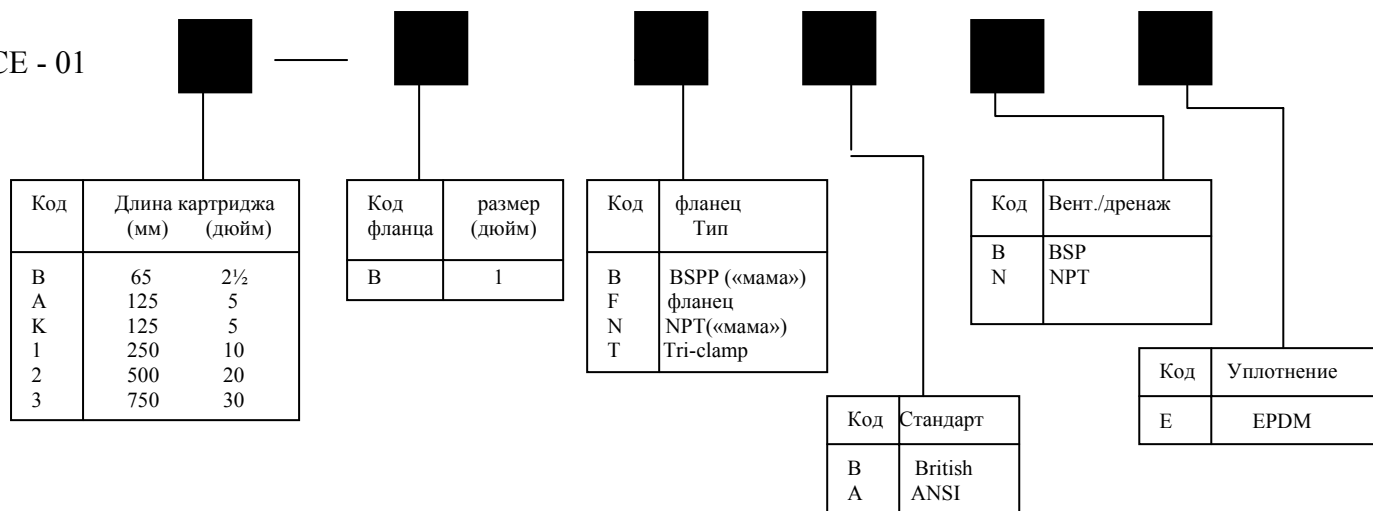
CE - 01 —

| Код | Длина картриджа (мм) | (дюйм) |
|---|---|---|
| B | 65 | 2½ |
| A | 125 | 5 |
| K | 125 | 5 |
| 1 | 250 | 10 |
| 2 | 500 | 20 |
| 3 | 750 | 30 |

| Код фланца | размер (дюйм) |
|---|---|
| B | 1 |

| Код | фланец Тип |
|---|---|
| B | BSPP («мама») |
| F | фланец |
| N | NPT(«мама») |
| T | Tri-clamp |

| Код | Стандарт |
|---|---|
| B | British |
| A | ANSI |

| Код | Вент./дренаж |
|---|---|
| B | BSP |
| N | NPT |

| Код | Уплотнение |
|---|---|
| E | EPDM |